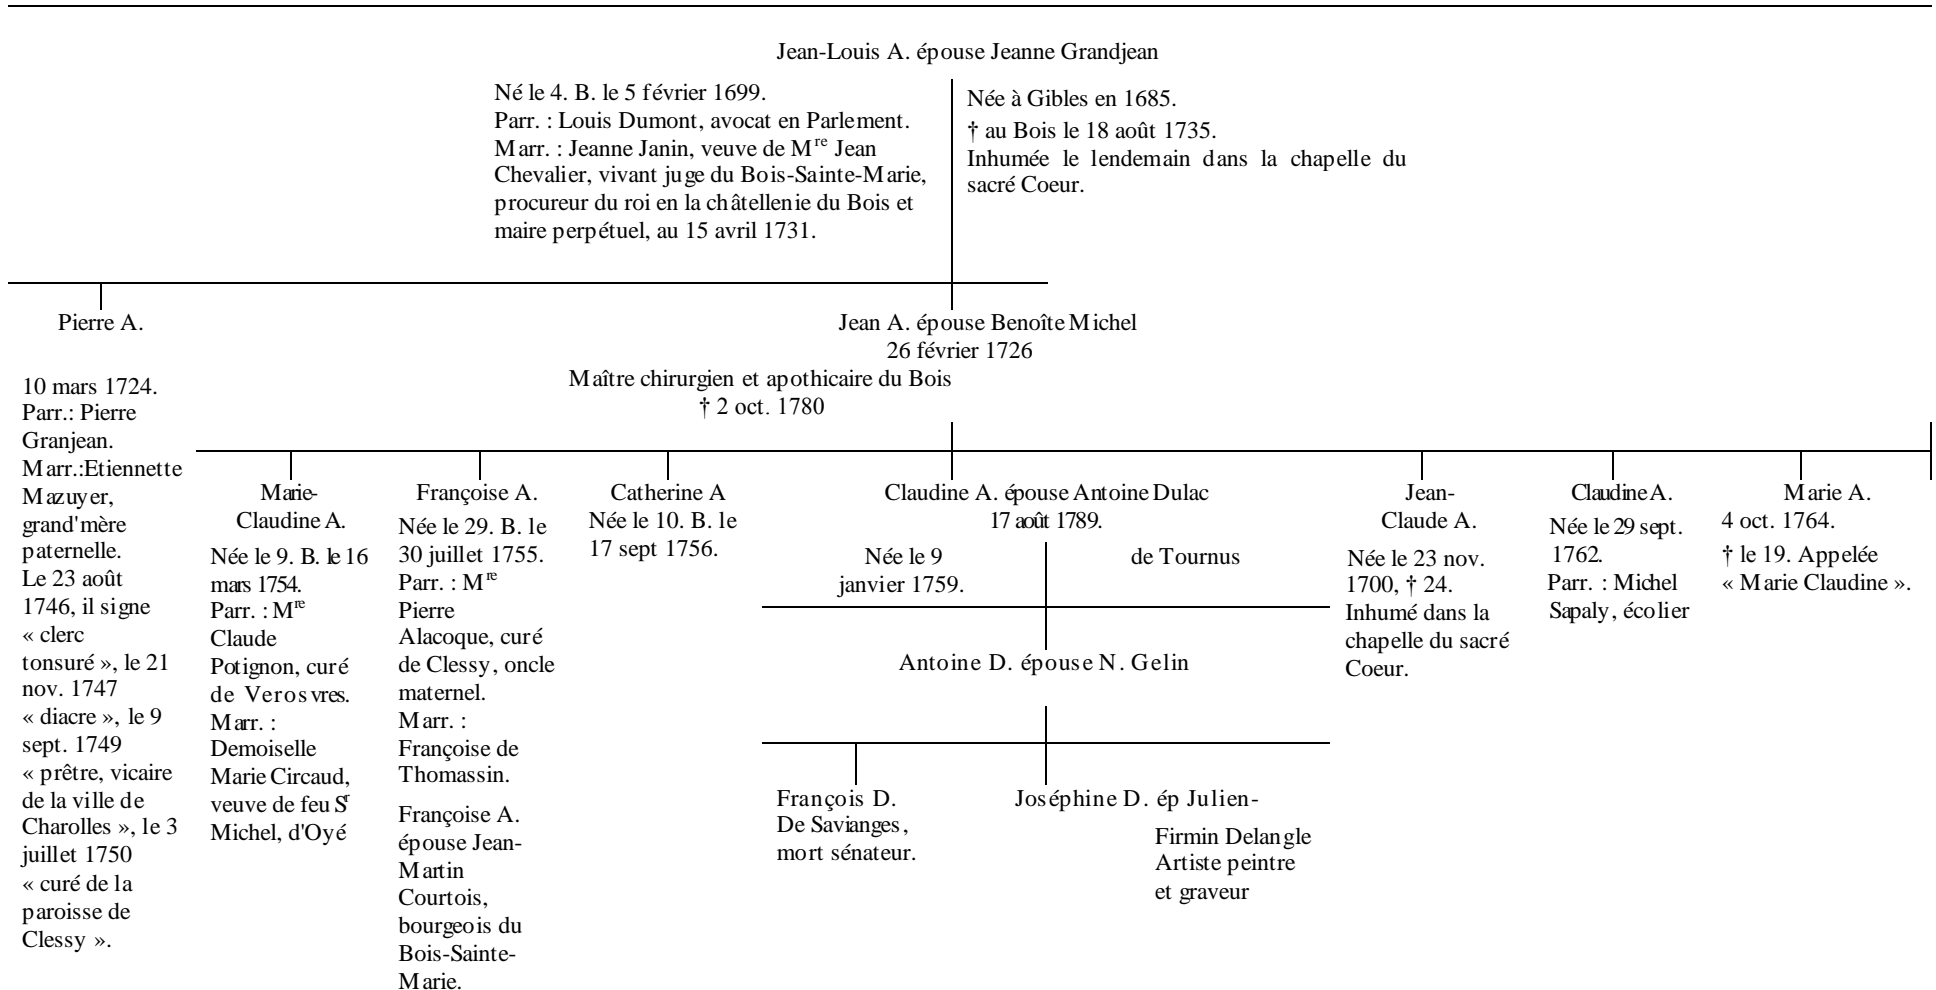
Jean-Louis A. épouse Jeanne Grandjean

Né le 4. B. le 5 février 1699.
Parr. : Louis Dumont, avocat en Parlement.
Marr. : Jeanne Janin, veuve de M$^{re}$ Jean Chevalier, vivant juge du Bois-Sainte-Marie, procureur du roi en la châtellenie du Bois et maire perpétuel, au 15 avril 1731.

Née à Gibles en 1685.
† au Bois le 18 août 1735.
Inhumée le lendemain dans la chapelle du sacré Coeur.

Pierre A.

10 mars 1724.
Parr.: Pierre Granjean.
Marr.:Etiennette Mazuyer, grand'mère paternelle.
Le 23 août 1746, il signe « clerc tonsuré », le 21 nov. 1747 « diacre », le 9 sept. 1749 « prêtre, vicaire de la ville de Charolles », le 3 juillet 1750 « curé de la paroisse de Clessy ».

Jean A. épouse Benoîte Michel
26 février 1726
Maître chirurgien et apothicaire du Bois
† 2 oct. 1780

Marie-Claudine A.
Née le 9. B. le 16 mars 1754.
Parr. : M$^{re}$ Claude Potignon, curé de Verosvres.
Marr. : Demoiselle Marie Circaud, veuve de feu S$^{r}$ Michel, d'Oyé

Françoise A.
Née le 29. B. le 30 juillet 1755.
Parr. : M$^{re}$ Pierre Alacoque, curé de Clessy, oncle maternel.
Marr. : Françoise de Thomassin.

Françoise A. épouse Jean-Martin Courtois, bourgeois du Bois-Sainte-Marie.

Catherine A
Née le 10. B. le 17 sept 1756.

Claudine A. épouse Antoine Dulac
17 août 1789.

Née le 9 janvier 1759.

de Tournus

Antoine D. épouse N. Gelin

François D.
De Savianges, mort sénateur.

Joséphine D. ép Julien-Firmin Delangle
Artiste peintre et graveur

Jean-Claude A.
Née le 23 nov. 1700, † 24.
Inhumé dans la chapelle du sacré Coeur.

Claudine A.
Née le 29 sept. 1762.
Parr. : Michel Sapaly, écolier

Marie A.
4 oct. 1764.
† le 19. Appelée « Marie Claudine ».